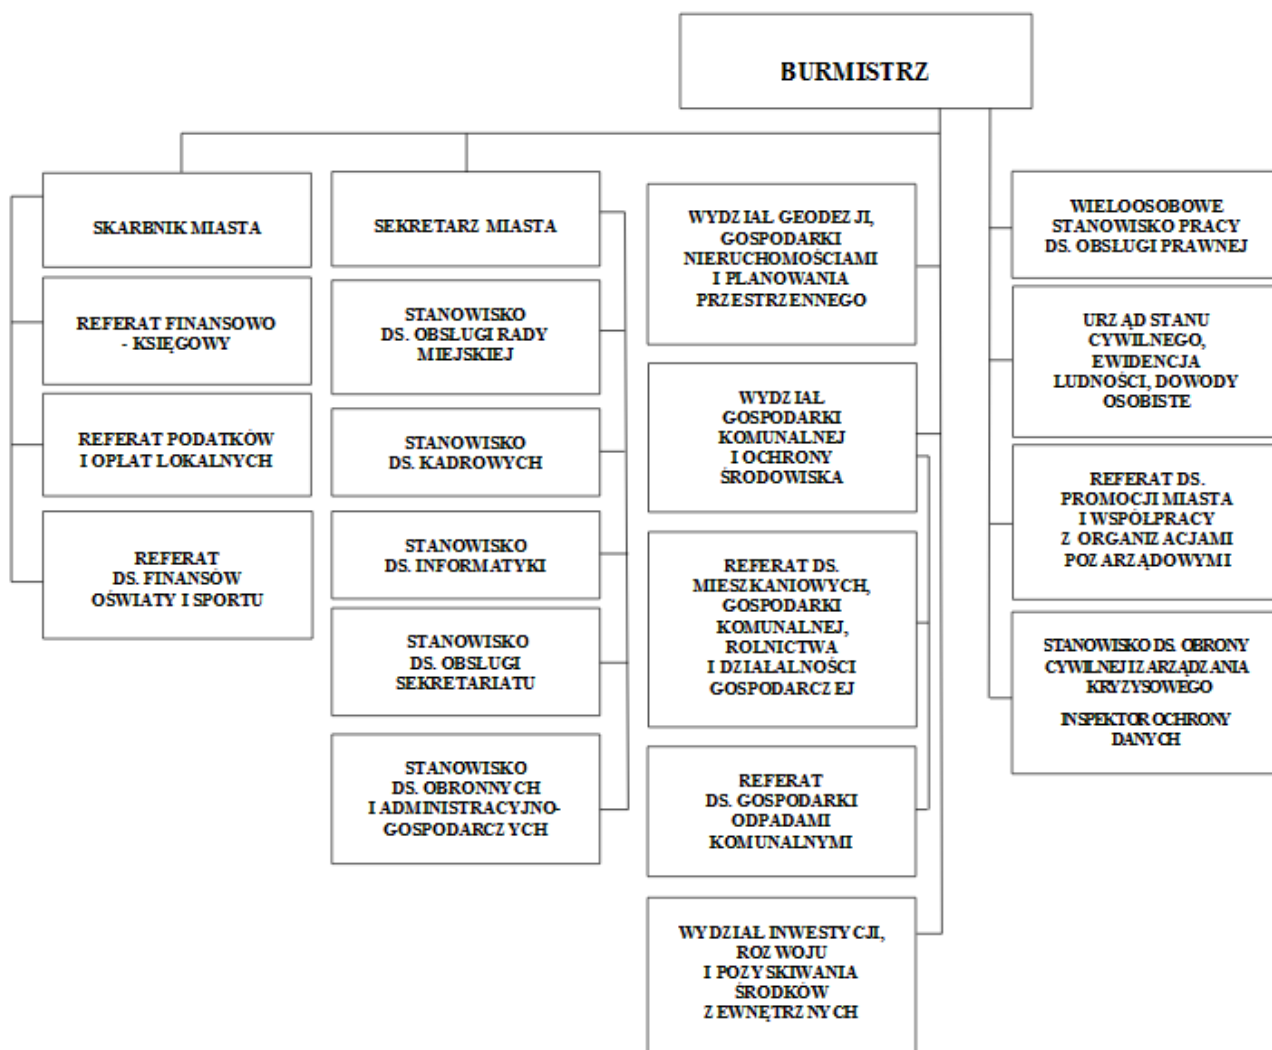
BURMISTRZ

SKARBNIK MIASTA

REFERAT FINANSOWO - KSIĘGOWY

REFERAT PODATKÓW I OPŁAT LOKALNYCH

REFERAT DS. FINANSÓW OŚWIATY I SPORTU

SEKRETARZ MIASTA

STANOWISKO DS. OBSŁUGI RADY MIEJSKIEJ

STANOWISKO DS. KADROWYCH

STANOWISKO DS. INFORMATYKI

STANOWISKO DS. OBSŁUGI SEKRETARIATU

STANOWISKO DS. OBRONNYCH I ADMINISTRACYJNO-GOSPODARCZYCH

WYDZIAŁ GEODEZJI, GOSPODARKI NIERUCHOMOŚCIAMI I PLANOWANIA PRZESTRZENNEGO

WYDZIAŁ GOSPODARKI KOMUNALNEJ I OCHRONY ŚRODOWISKA

REFERAT DS. MIESZKANIOWYCH, GOSPODARKI KOMUNALNEJ, ROLNICTWA I DZIAŁALNOŚCI GOSPODARCZEJ

REFERAT DS. GOSPODARKI ODPADAMI KOMUNALNYMI

WYDZIAŁ INWESTYCJI, ROZWOJU I POZYSKIWANIA ŚRODKÓW ZEWNĘTRZNYCH

WIELOOSOBOWE STANOWISKO PRACY DS. OBSŁUGI PRAWNEJ

URZĄD STANU CYWILNEGO, EWIDENCJA LUDNOŚCI, DOWODY OSOBISTE

REFERAT DS. PROMOCJI MIASTA I WSPÓŁPRACY Z ORGANIZACJAMI POZARZĄDOWYMI

STANOWISKO DS. OBRONY CYWILNEJ I ZARZĄDZANIA KRYZYSOWEGO

INSPEKTOR OCHRONY DANYCH